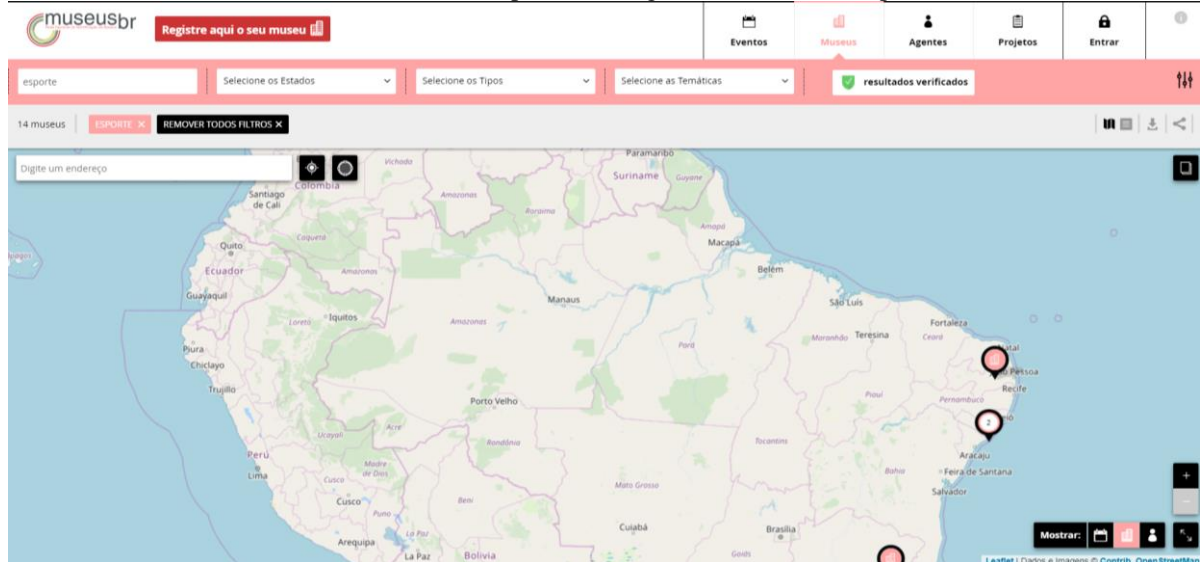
museusbr

Registre aqui o seu museu

Eventos
Museus
Agentes
Projetos
Entrar

esporte
Selecione os Estados
Selecione os Tipos
Selecione as Temáticas
resultados verificados

14 museus
ESPORTE ×
REMOVER TODOS FILTROS ×

Digite um endereço

Vichada
Paramaribo
Suriname
Guyane
Santiago de Cali
Colombia
Amazonas
Roraima
Amapá
Macapá
Caquetá
Quito
Ecuador
Amazonas
Belém
Guayaquil
Manaus
São Luís
Fortaleza
Loreto
Iquitos
Amazonas
Maranhão
Teresina
Ceará
Natal
Piura
Chiclayo
Pará
Pessoa
Recife
Trujillo
Piauí
Pernambuco
Porto Velho
Acre
2
Ucayali
Rondônia
Tocantins
Aracaju
Perú
Lima
Madre de Dios
Bahia
Feira de Santana
Cusco
Salvador
Beni
Mato Grosso
Cusco
Puno
Cuiabá
Brasília
Arequipa
La Paz
Bolivia
Goiás

Mostrar:

Leaflet | Dados e Imagens © Contrib. OpenStreetMap